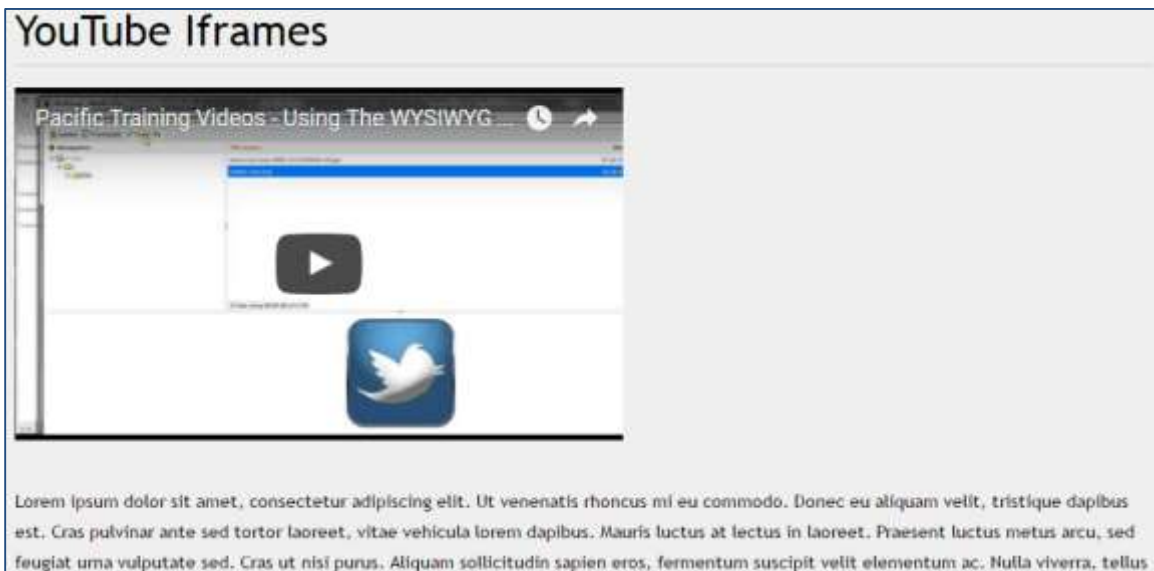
YouTube Iframes

Pacific Training Videos - Using The WYSIWYG ...

Lorem ipsum dolor sit amet, consectetur adipiscing elit. Ut venenatis rhoncus mi eu commodo. Donec eu aliquam velit, tristique dapibus est. Cras pulvinar ante sed tortor laoreet, vitae vehicula lorem dapibus. Mauris luctus at lectus in laoreet. Praesent luctus metus arcu, sed feugiat urna vulputate sed. Cras ut nisi purus. Aliquam sollicitudin sapien eros, fermentum suscipit velit elementum ac. Nulla viverra, tellus